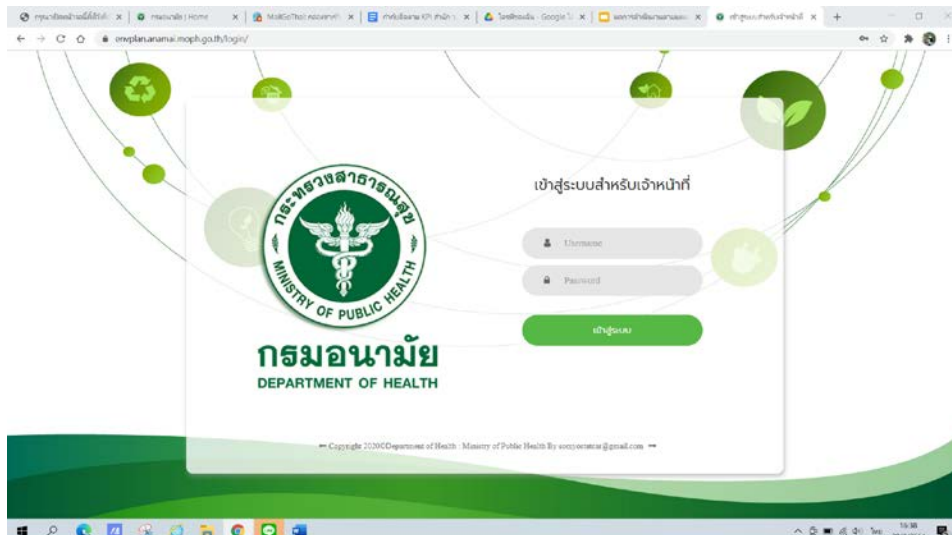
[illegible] × | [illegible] × | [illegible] × | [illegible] × | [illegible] × | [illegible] × | เข้าสู่ระบบสำหรับเจ้าหน้าที่ × | +

envplan.anamai.moph.go.th/login/

กระทรวงสาธารณสุข
MINISTRY OF PUBLIC HEALTH

กรมอนามัย
DEPARTMENT OF HEALTH

เข้าสู่ระบบสำหรับเจ้าหน้าที่

Username

Password

เข้าสู่ระบบ

— Copyright 2020©Department of Health : Ministry of Public Health By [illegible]@gmail.com —

15:38